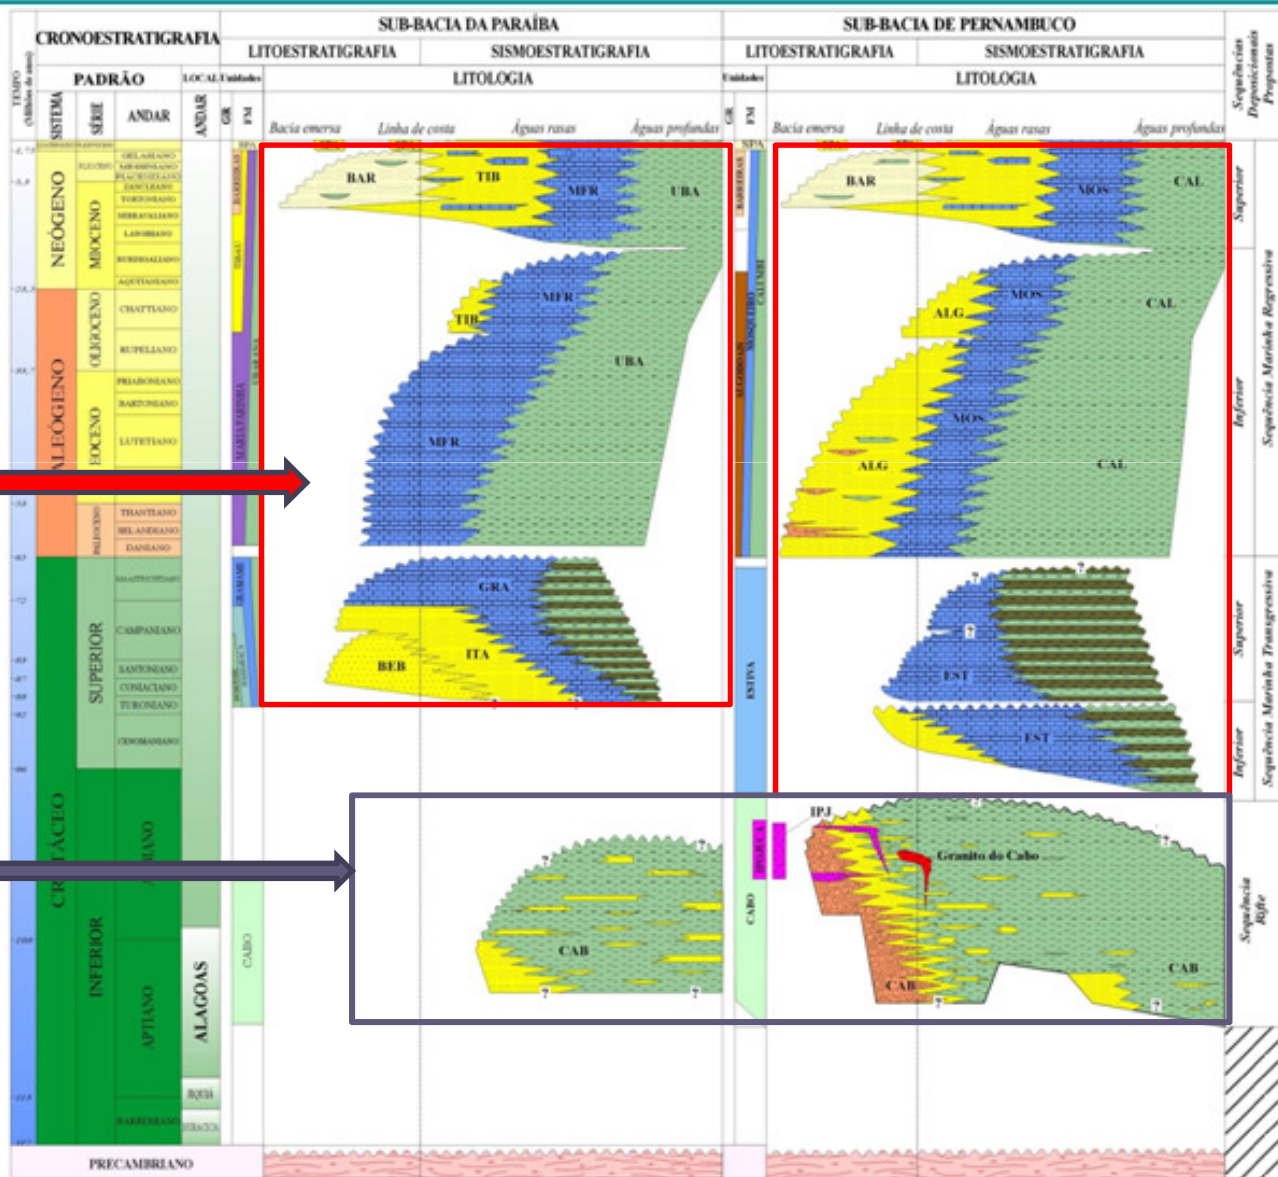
CRONOESTRATIGRAFIA

SUB-BACIA DA PARAÍBA

LITOESTRATIGRAFIA | SISMOESTRATIGRAFIA

SUB-BACIA DE PERNAMBUCO

LITOESTRATIGRAFIA | SISMOESTRATIGRAFIA

Sequências Deposicionais Propostas

TEMPO (Milhões de anos)

PADRÃO | LOCAL | Unidades | LITOLOGIA

Unidades | LITOLOGIA

SISTEMA | SÉRIE | ANDAR | ANDAR | GR | FM

Bacia emersa | Linha de costa | Águas rasas | Águas profundas

GR | FM

Bacia emersa | Linha de costa | Águas rasas | Águas profundas

NEÓGENO | MIOCENO

GELASIANO
PIACENZIANO
ZANCLEANO
MESSINIANO
TORTONIANO
SERRAVALIANO
LANGHIANO
BURDIGALIANO
AQUITANIANO

PALEÓGENO | OLIGOCENO | EOCENO | PALEOCENO

CHATTIANO
RUPELIANO
PRIABONIANO
BARTONIANO
LUTETIANO
THANETIANO
SELANDIANO
DANIANO

CRETÁCEO | SUPERIOR | INFERIOR

MAASTRICHTIANO
CAMPANIANO
SANTONIANO
CONIACIANO
TURONIANO
CENOMANIANO
ALBIANO
APTIANO
BARREMIANO

ALAGOAS
JIQUIÁ
BURACICA

BARREIRAS
TIBAU
MARIA FARINHA
GRAMAME
CABO

BAR | TIB | MFR | UBA
MFR
TIB
UBA
MFR
GRA
BEB | ITA
CAB

SPA

BARREIRAS
ALGODOAIS
MOSQUEIRO
CALUMBI
ESTIVA
IPOJUCA
CABO

BAR | MOS | CAL
MOS
ALG | CAL
MOS
ALG | CAL
EST
EST
IPJ
Granito do Cabo
CAB
CAB

Superior
Inferior
Sequência Marinha Regressiva
Superior
Inferior
Sequência Marinha Transgressiva
Sequência Rifte

PRECAMBRIANO